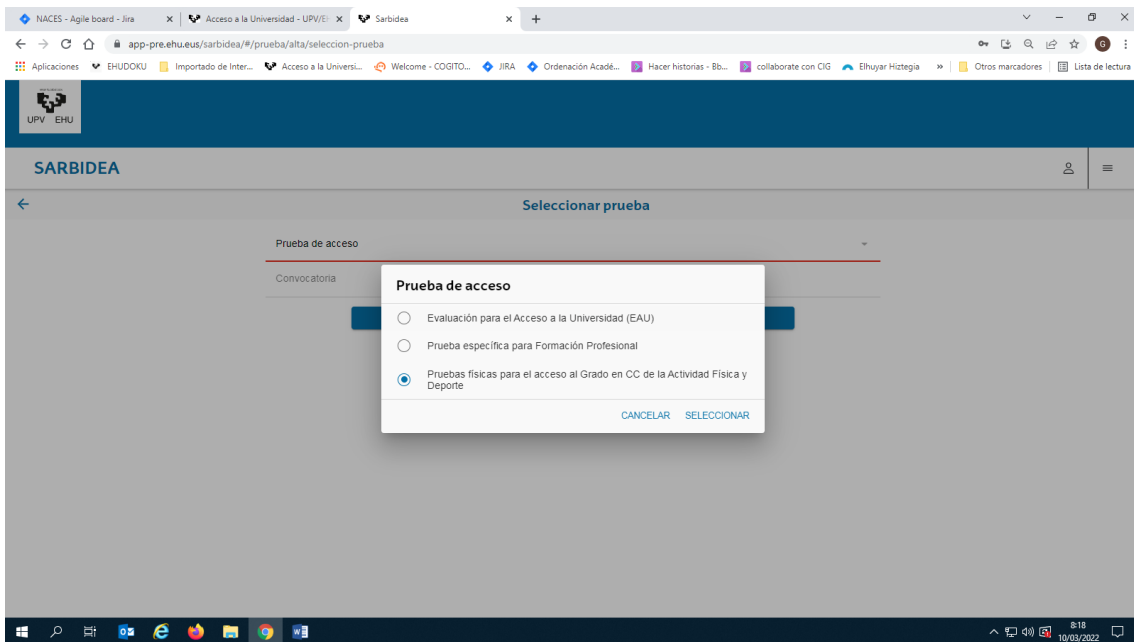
NACES - Agile board - Jira
Acceso a la Universidad - UPV/E
Sarbidea
app-pre.ehu.eus/sarbidea/#/prueba/alta/seleccion-prueba
Aplicaciones EHUDOKU Importado de Inter... Acceso a la Universi... Welcome - COGITO... JIRA Ordenación Acadé... Hacer historias - Bb... collaborate con CIG Elhuyar Hiztegia » Otros marcadores Lista de lectura

UPV EHU

SARBIDEA

Seleccionar prueba

Prueba de acceso

Convocatoria

Prueba de acceso

Evaluación para el Acceso a la Universidad (EAU)

Prueba específica para Formación Profesional

Pruebas físicas para el acceso al Grado en CC de la Actividad Física y Deporte

CANCELAR SELECCIONAR

8:18
10/03/2022